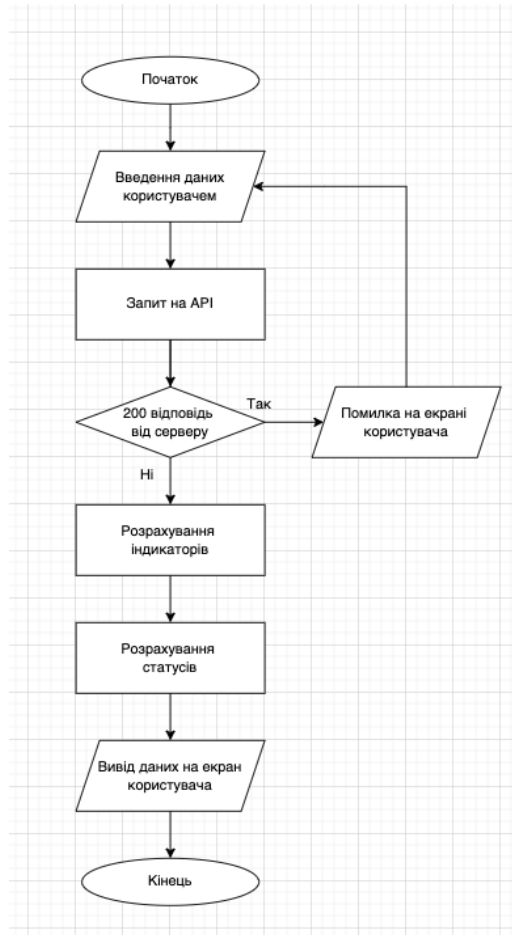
Початок

Введення даних користувачем

Запит на API

200 відповідь від серверу

Так

Помилка на екрані користувача

Ні

Розрахування індикаторів

Розрахування статусів

Вивід даних на екран користувача

Кінець